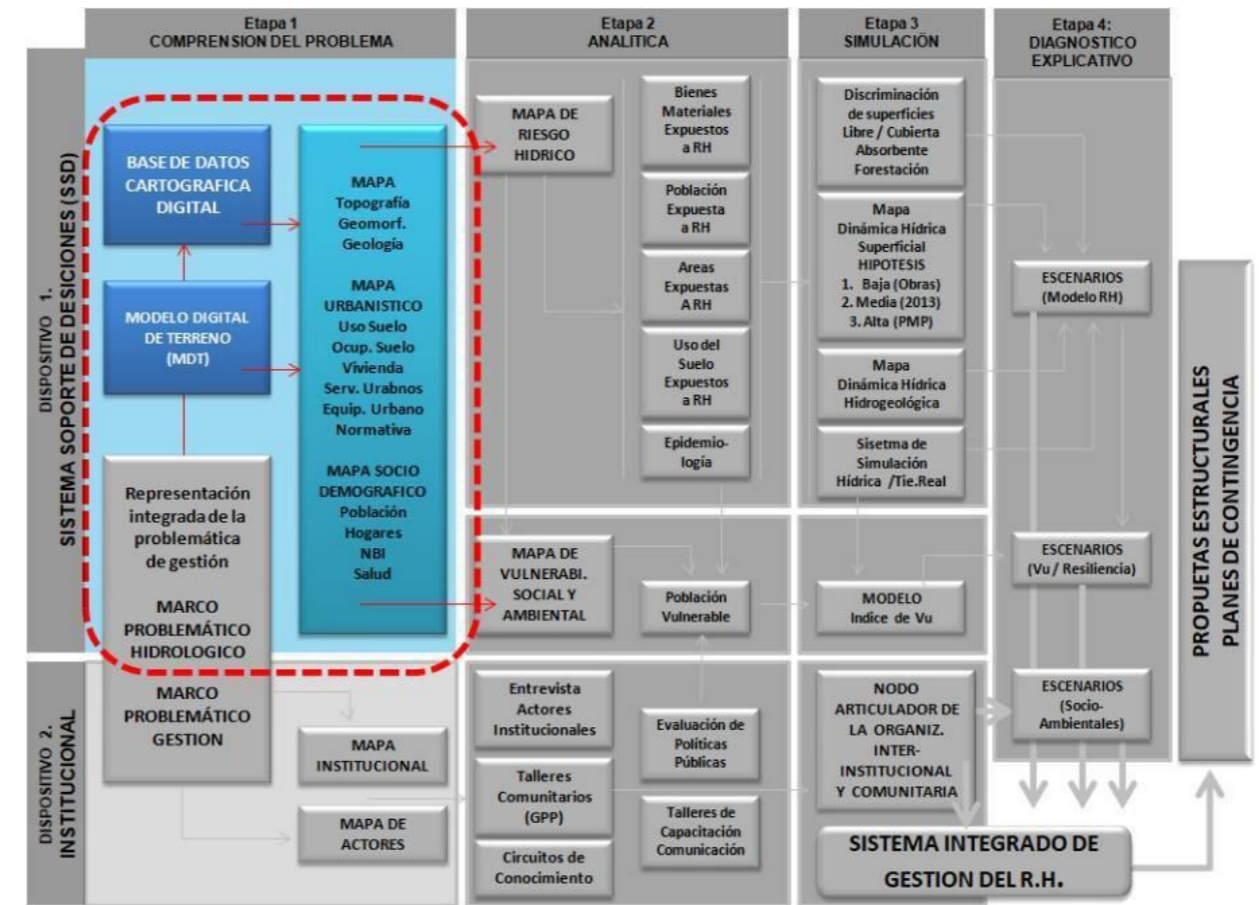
Etapa 1
COMPRENSION DEL PROBLEMA

Etapa 2
ANALITICA

Etapa 3
SIMULACIÓN

Etapa 4:
DIAGNOSTICO EXPLICATIVO

DISPOSITIVO 1.
SISTEMA SOPORTE DE DESICIONES (SSD)

BASE DE DATOS CARTOGRAFICA DIGITAL

MODELO DIGITAL DE TERRENO (MDT)

Representación integrada de la problemática de gestión

MARCO PROBLEMÁTICO HIDROLOGICO

MAPA
Topografía
Geomorf.
Geología

MAPA
URBANISTICO
Uso Suelo
Ocup. Suelo
Vivienda
Serv. Urabnos
Equip. Urbano
Normativa

MAPA SOCIO DEMOGRAFICO
Población
Hogares
NBI
Salud

MAPA DE RIESGO HIDRICO

Bienes Materiales Expuestos a RH

Población Expuesta a RH

Areas Expuestas A RH

Uso del Suelo Expuestos a RH

Epidemio-logía

Discriminación de superficies Libre / Cubierta Absorbente Forestación

Mapa
Dinámica Hídrica Superficial
HIPOTESIS
1. Baja (Obras)
2. Media (2013)
3. Alta (PMP)

Mapa
Dinámica Hídrica Hidrogeológica

Sisetma de Simulación Hídrica /Tie.Real

ESCENARIOS
(Modelo RH)

MAPA DE VULNERABI. SOCIAL Y AMBIENTAL

Población Vulnerable

MODELO
Indice de Vu

ESCENARIOS
(Vu / Resiliencia)

DISPOSITIVO 2.
INSTITUCIONAL

MARCO PROBLEMÁTICO GESTION

MAPA INSTITUCIONAL

MAPA DE ACTORES

Entrevista Actores Institucionales

Talleres Comunitarios (GPP)

Circuitos de Conocimiento

Evaluación de Políticas Públicas

Talleres de Capacitación Comunicación

NODO ARTICULADOR DE LA ORGANIZ. INTER-INSTITUCIONAL Y COMUNITARIA

ESCENARIOS
(Socio-Ambientales)

SISTEMA INTEGRADO DE GESTION DEL R.H.

PROPUETAS ESTRUCTURALES
PLANES DE CONTINGENCIA